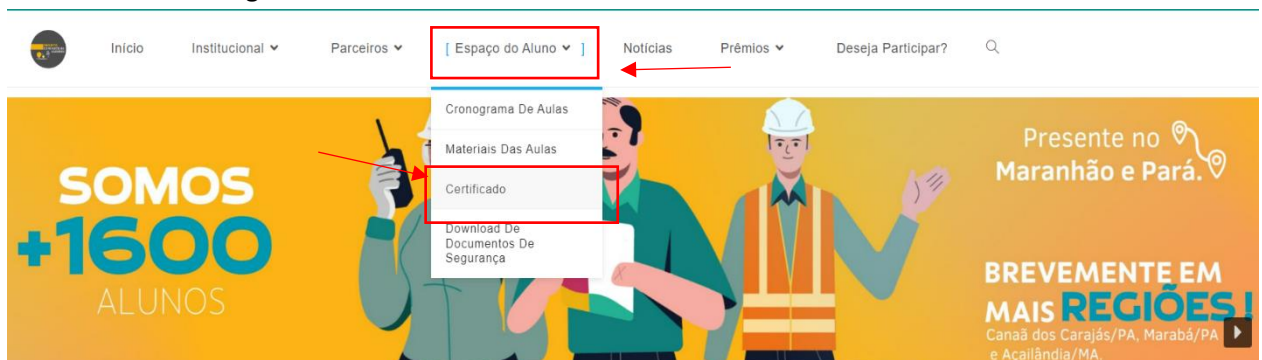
Início Institucional ⌄ Parceiros ⌄ [ Espaço do Aluno ⌄ ] Notícias Prêmios ⌄ Deseja Participar?

Cronograma De Aulas
Materiais Das Aulas
Certificado
Download De Documentos De Segurança

SOMOS +1600 ALUNOS

Presente no Maranhão e Pará.

BREVEMENTE EM MAIS REGIÕES!
Canaã dos Carajás/PA, Marabá/PA e Açailândia/MA.